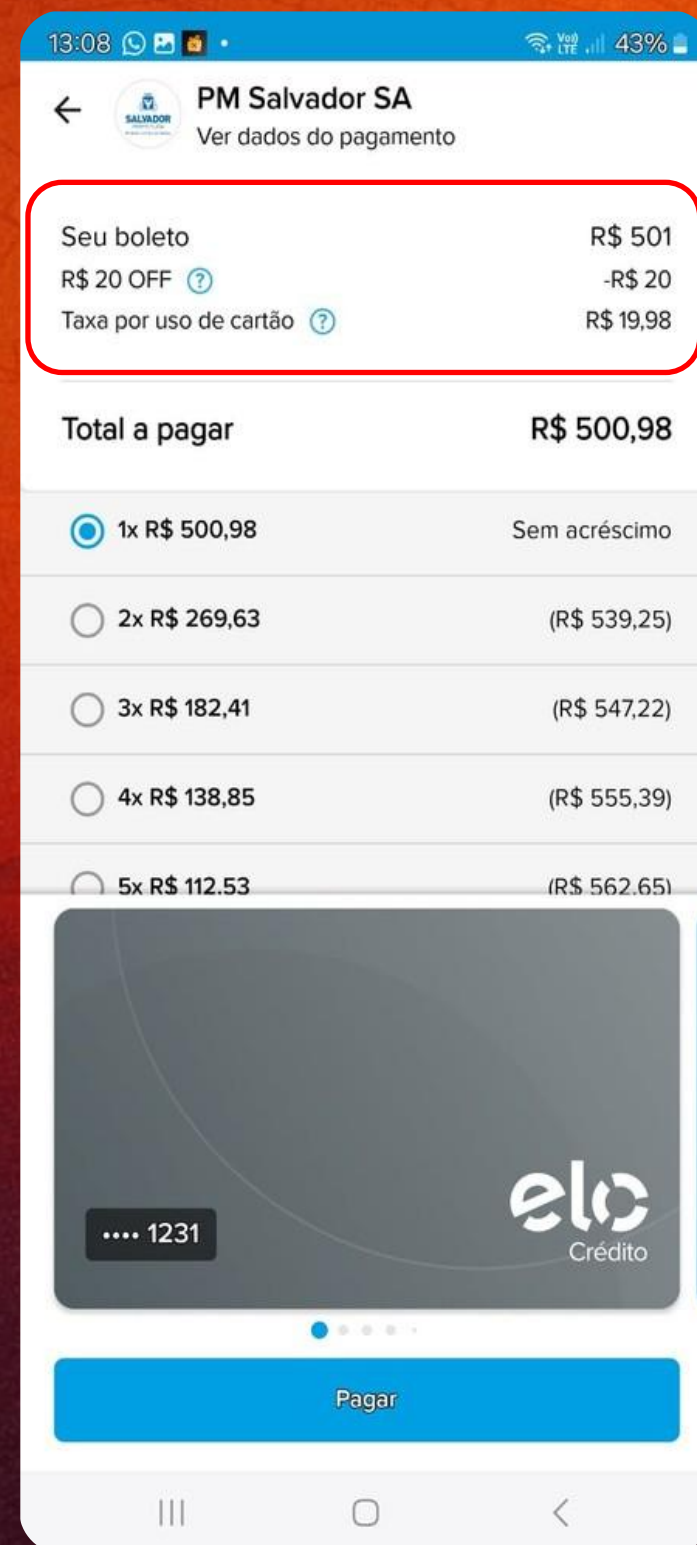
13:08 43%

←

SALVADOR

PM Salvador SA
Ver dados do pagamento

Seu boleto R$ 501
R$ 20 OFF ? -R$ 20
Taxa por uso de cartão ? R$ 19,98

Total a pagar R$ 500,98

1x R$ 500,98 Sem acréscimo
2x R$ 269,63 (R$ 539,25)
3x R$ 182,41 (R$ 547,22)
4x R$ 138,85 (R$ 555,39)
5x R$ 112,53 (R$ 562,65)

•••• 1231

elo
Crédito

Pagar